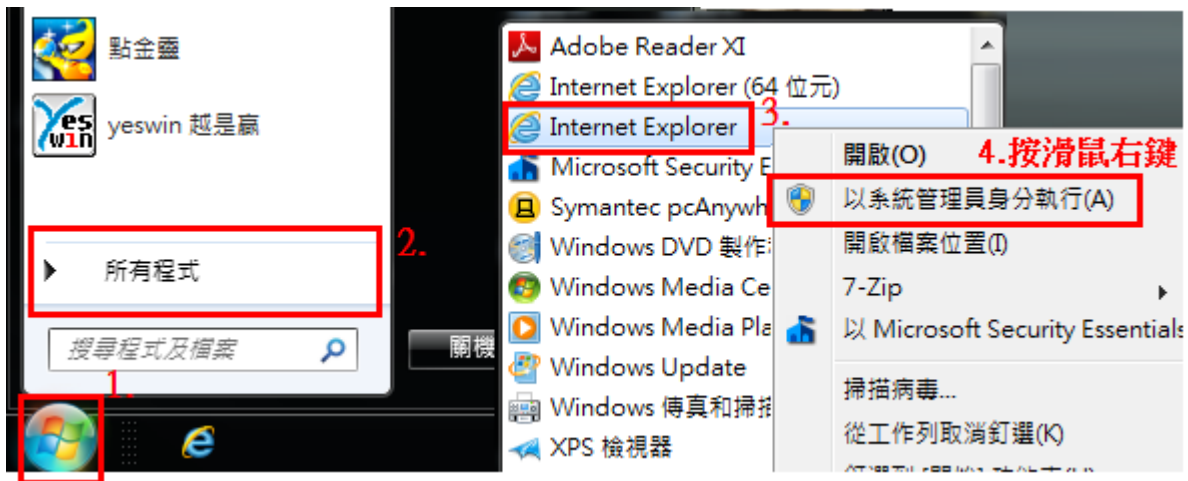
點金靈

yeswin 越是贏

所有程式

2.

搜尋程式及檔案

關機

1.

Adobe Reader XI

Internet Explorer (64 位元)

Internet Explorer

3.

Microsoft Security E

Symantec pcAnywh

Windows DVD 製作

Windows Media Ce

Windows Media Pla

Windows Update

Windows 傳真和掃描

XPS 檢視器

開啟(O)

4.按滑鼠右鍵

以系統管理員身分執行(A)

開啟檔案位置(I)

7-Zip

以 Microsoft Security Essentials

掃描病毒...

從工作列取消釘選(K)

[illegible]